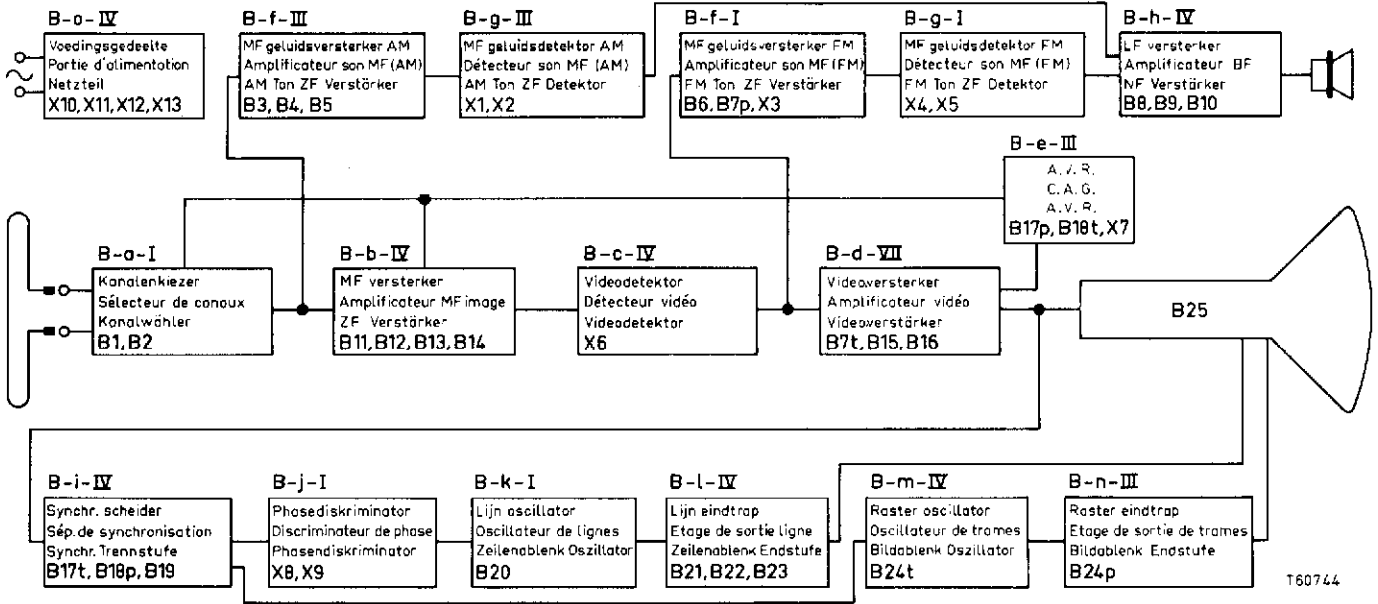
B-a-IV
Voedingsgedeelte
Portie d'alimentation
Netzteil
X10, X11, X12, X13

B-f-III
MF geluidsversterker AM
Amplificateur son MF (AM)
AM Ton ZF Verstärker
B3, B4, B5

B-g-III
MF geluidsdetektor AM
Détecteur son MF (AM)
AM Ton ZF Detektor
X1, X2

B-f-I
MF geluidsversterker FM
Amplificateur son MF (FM)
FM Ton ZF Verstärker
B6, B7p, X3

B-g-I
MF geluidsdetektor FM
Détecteur son MF (FM)
FM Ton ZF Detektor
X4, X5

B-h-IV
LF versterker
Amplificateur BF
NF Verstärker
B8, B9, B10

B-e-III
A.V.R.
C.A.G.
A.V.R.
B17p, B18t, X7

B-a-I
Kanalenkiezer
Sélecteur de canaux
Kanalwähler
B1, B2

B-b-IV
MF versterker
Amplificateur MF image
ZF Verstärker
B11, B12, B13, B14

B-c-IV
Videodetektor
Détecteur vidéo
Videodetektor
X6

B-d-VII
Videoversterker
Amplificateur vidéo
Videoverstärker
B7t, B15, B16

B25

B-i-IV
Synchr. scheider
Sép. de synchronisation
Synchr. Trennstufe
B17t, B18p, B19

B-j-I
Phasediskriminator
Discriminateur de phase
Phasendiskriminator
X8, X9

B-k-I
Lijn oscillator
Oscillateur de lignes
Zeilenablenk Oszillator
B20

B-l-IV
Lijn eindtrap
Etage de sortie ligne
Zeilenablenk Endstufe
B21, B22, B23

B-m-IV
Raster oscillator
Oscillateur de trames
Bildablenk Oszillator
B24t

B-n-III
Raster eindtrap
Etage de sortie de trames
Bildablenk Endstufe
B24p

T60744